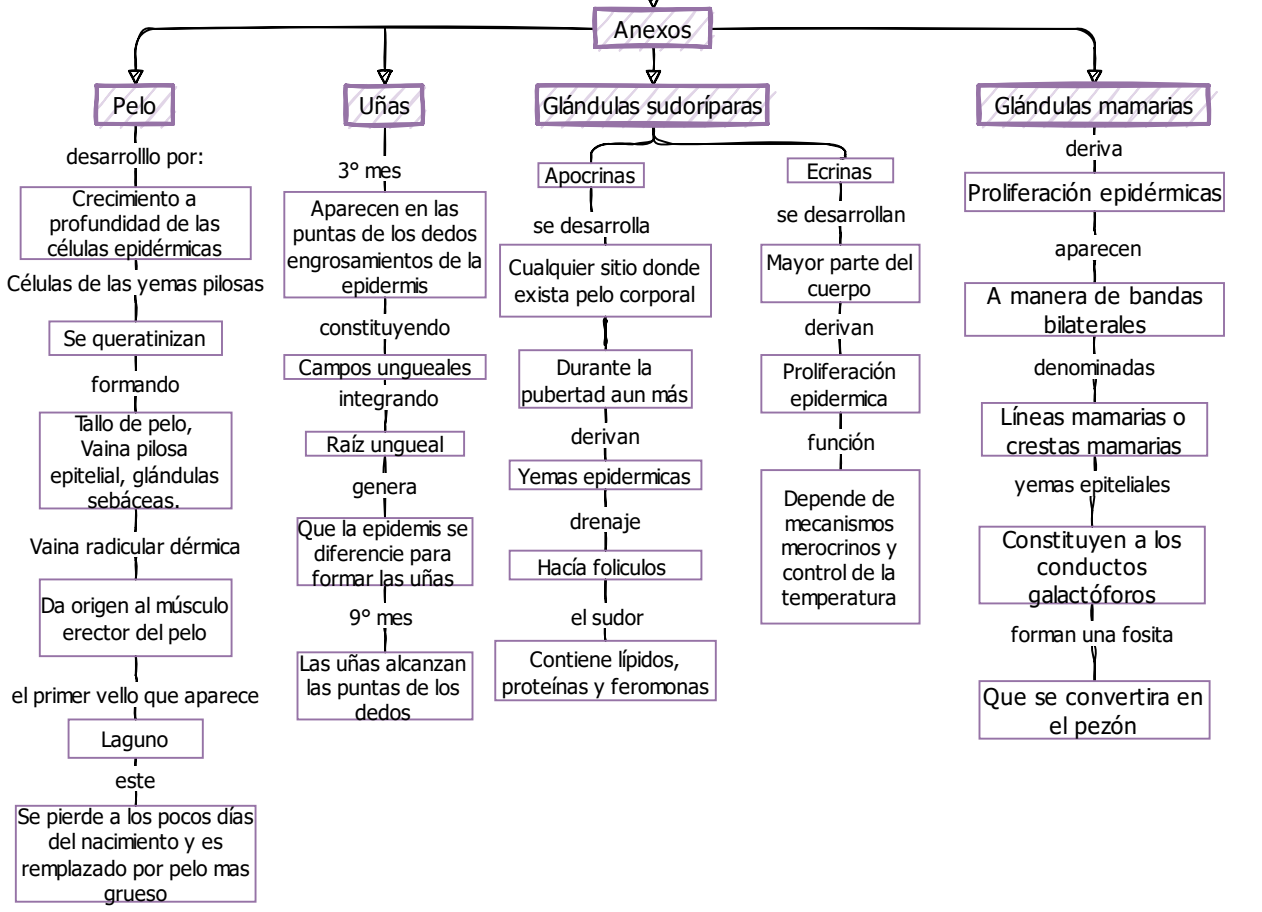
Anexos

Pelo
desarrolllo por:
Crecimiento a profundidad de las células epidérmicas
Células de las yemas pilosas
Se queratinizan
formando
Tallo de pelo, Vaina pilosa epitelial, glándulas sebáceas.
Vaina radicular dérmica
Da origen al músculo erector del pelo
el primer vello que aparece
Laguno
este
Se pierde a los pocos días del nacimiento y es remplazado por pelo mas grueso

Uñas
3° mes
Aparecen en las puntas de los dedos engrosamientos de la epidermis
constituyendo
Campos ungueales
integrando
Raíz ungueal
genera
Que la epidemis se diferencie para formar las uñas
9° mes
Las uñas alcanzan las puntas de los dedos

Glándulas sudoríparas
Apocrinas
se desarrolla
Cualquier sitio donde exista pelo corporal
Durante la pubertad aun más
derivan
Yemas epidermicas
drenaje
Hacía foliculos
el sudor
Contiene lípidos, proteínas y feromonas

Ecrinas
se desarrollan
Mayor parte del cuerpo
derivan
Proliferación epidermica
función
Depende de mecanismos merocrinos y control de la temperatura

Glándulas mamarias
deriva
Proliferación epidérmicas
aparecen
A manera de bandas bilaterales
denominadas
Líneas mamarias o crestas mamarias
yemas epiteliales
Constituyen a los conductos galactóforos
forman una fosita
Que se convertira en el pezón